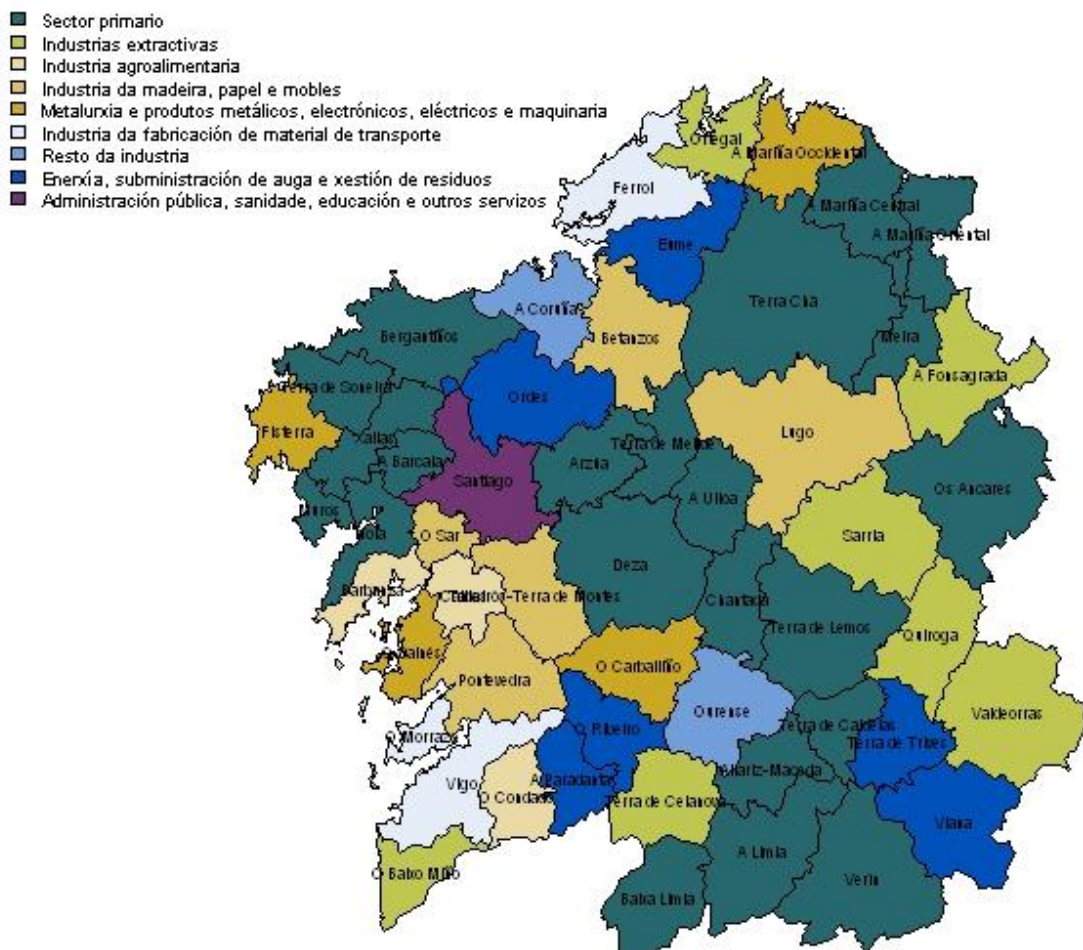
Sector primario
Industrias extractivas
Industria agroalimentaria
Industria da madeira, papel e mobles
Metalurxia e produtos metálicos, electrónicos, eléctricos e maquinaria
Industria da fabricación de material de transporte
Resto da industria
Enerxía, subministración de auga e xestión de residuos
Administración pública, sanidade, educación e outros servizos

Ortegal
A Mariña Occidental
Ferrol
A Mariña Central
A Mariña Oriental
Eume
Terra Chá
A Coruña
Betanzos
Bergantiños
Meira
A Fonsagrada
Terra de Soneira
Ordes
Fisterra
Xallas
Terra de Melide
Lugo
A Barcala
Santiago
Arzúa
A Ulloa
Os Ancares
Muros
Noia
O Sar
Sarria
Deza
Barbanza
Caldas
Tabeirós-Terra de Montes
Chantada
Terra de Lemos
Quiroga
Salnés
O Carballiño
Pontevedra
Ourense
Terra de Caldelas
Valdeorras
O Morrazo
O Ribeiro
Terra de Trives
Vigo
A Paradanta
Allariz-Maceda
O Condado
Terra de Celanova
Viana
A Limia
O Baixo Miño
Verín
Baixa Limia